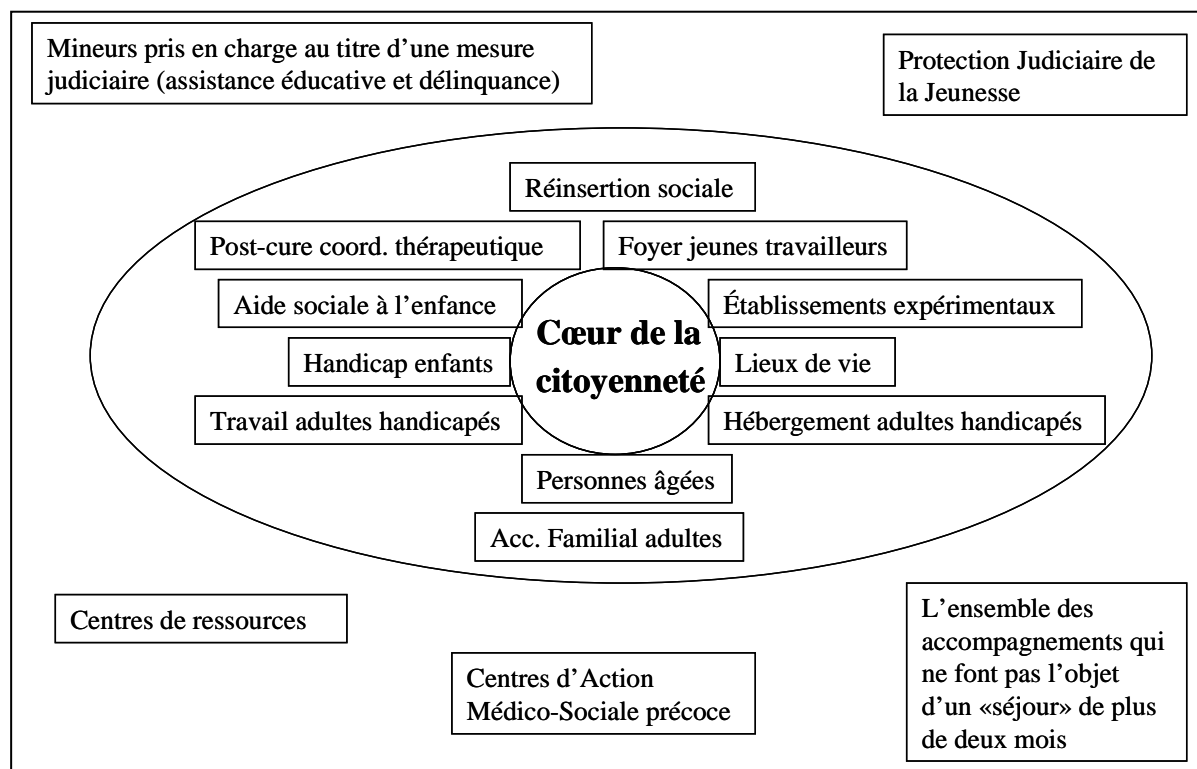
Mineurs pris en charge au titre d’une mesure judiciaire (assistance éducative et délinquance)

Protection Judiciaire de la Jeunesse

Réinsertion sociale

Post-cure coord. thérapeutique

Foyer jeunes travailleurs

Aide sociale à l’enfance

Établissements expérimentaux

Cœur de la citoyenneté

Handicap enfants

Lieux de vie

Travail adultes handicapés

Hébergement adultes handicapés

Personnes âgées

Acc. Familial adultes

Centres de ressources

L’ensemble des accompagnements qui ne font pas l’objet d’un «séjour» de plus de deux mois

Centres d’Action Médico-Sociale précoce